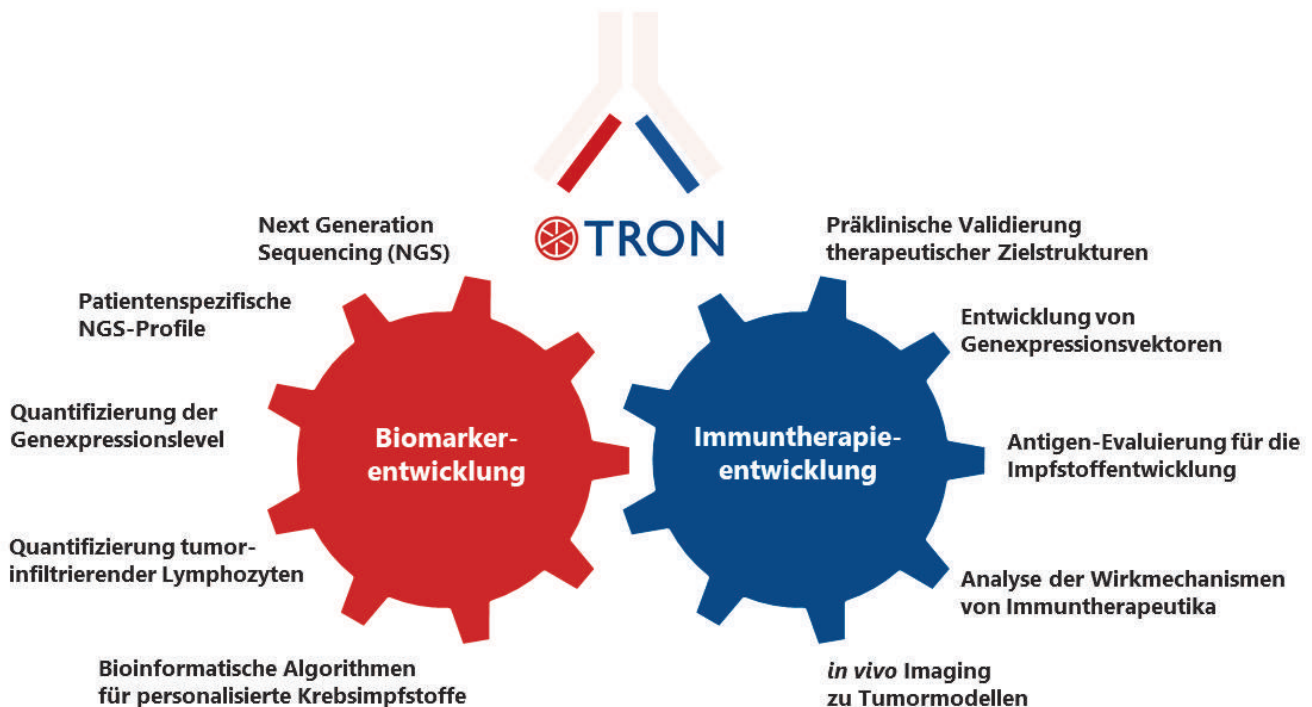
TRON

Next Generation Sequencing (NGS)

Patientenspezifische NGS-Profile

Quantifizierung der Genexpressionslevel

Quantifizierung tumorinfiltrierender Lymphozyten

Bioinformatische Algorithmen für personalisierte Krebsimpfstoffe

Biomarkerentwicklung

Immuntherapieentwicklung

Präklinische Validierung therapeutischer Zielstrukturen

Entwicklung von Genexpressionsvektoren

Antigen-Evaluierung für die Impfstoffentwicklung

Analyse der Wirkmechanismen von Immuntherapeutika

*in vivo* Imaging zu Tumormodellen